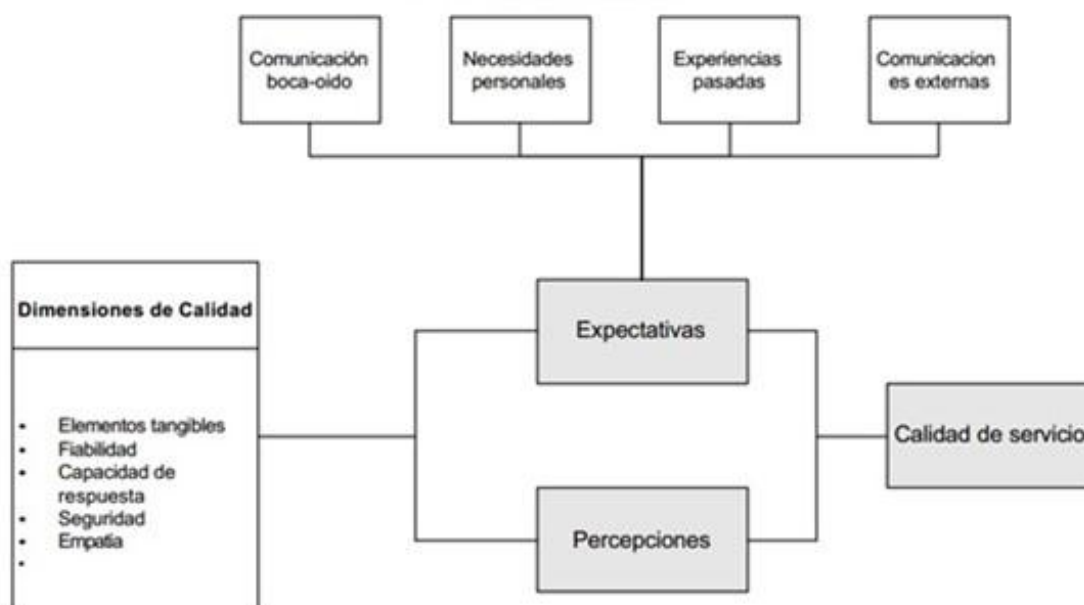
Comunicación boca-oido

Necesidades personales

Experiencias pasadas

Comunicacion es externas

Dimensiones de Calidad

- Elementos tangibles
- Fiabilidad
- Capacidad de respuesta
- Seguridad
- Empatia
-

Expectativas

Percepciones

Calidad de servicio